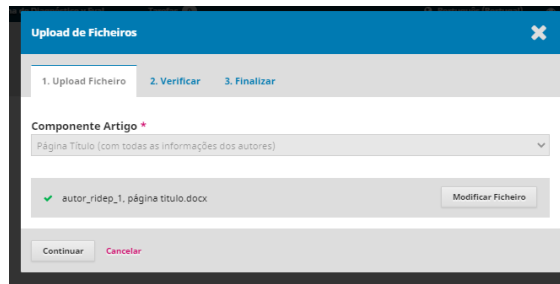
Upload de Ficheiros

1. Upload Ficheiro
2. Verificar
3. Finalizar

Componente Artigo *

Página Título (com todas as informações dos autores)

autor_ridep_1, página título.docx

Modificar Ficheiro

Continuar
Cancelar